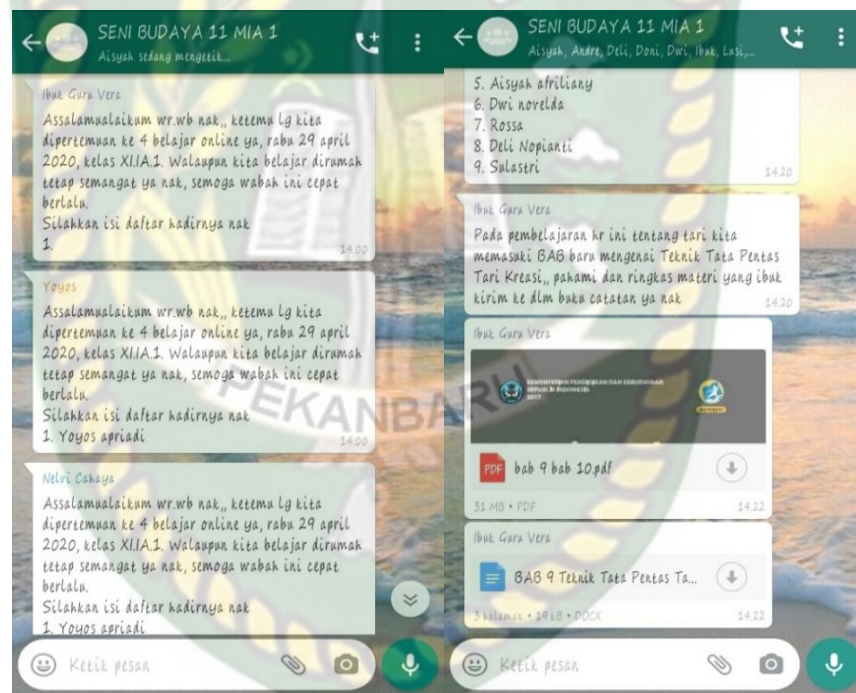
SENI BUDAYA 11 MIA 1
Aisyah sedang mengetik...

Ibuk Guru Vera
Assalamualaikum wr.wb nak,, ketemu lg kita dipertemuan ke 4 belajar online ya, rabu 29 april 2020, kelas XI.IA.1. Walaupun kita belajar dirumah tetap semangat ya nak, semoga wabah ini cepat berlalu.
Silahkan isi daftar hadirnya nak
1.
14.00

Yoyos
Assalamualaikum wr.wb nak,, ketemu lg kita dipertemuan ke 4 belajar online ya, rabu 29 april 2020, kelas XI.IA.1. Walaupun kita belajar dirumah tetap semangat ya nak, semoga wabah ini cepat berlalu.
Silahkan isi daftar hadirnya nak
1. Yoyos apriadi
14.00

Nelvi Cahaya
Assalamualaikum wr.wb nak,, ketemu lg kita dipertemuan ke 4 belajar online ya, rabu 29 april 2020, kelas XI.IA.1. Walaupun kita belajar dirumah tetap semangat ya nak, semoga wabah ini cepat berlalu.
Silahkan isi daftar hadirnya nak
1. Yoyos apriadi

Ketik pesan

SENI BUDAYA 11 MIA 1
Aisyah, Andre, Deli, Doni, Dwi, Ibuk, Lusi,...

5. Aisyah afriliany
6. Dwi novelda
7. Rossa
8. Deli Nopianti
9. Sulastri
14.20

Ibuk Guru Vera
Pada pembelajaran hr ini tentang tari kita memasuki BAB baru mengenai Teknik Tata Pentas Tari Kreasi,, pahami dan ringkas materi yang ibuk kirim ke dlm buku catatan ya nak
14.20

Ibuk Guru Vera
KEMENTERIAN PENDIDIKAN DAN KEBUDAYAAN REPUBLIK INDONESIA 2017
PDF bab 9 bab 10.pdf
31 MB • PDF
14.22

Ibuk Guru Vera
BAB 9 Teknik Tata Pentas Ta...
3 halaman • 19 kB • DOCX
14.22

Ketik pesan

PEKANBARU